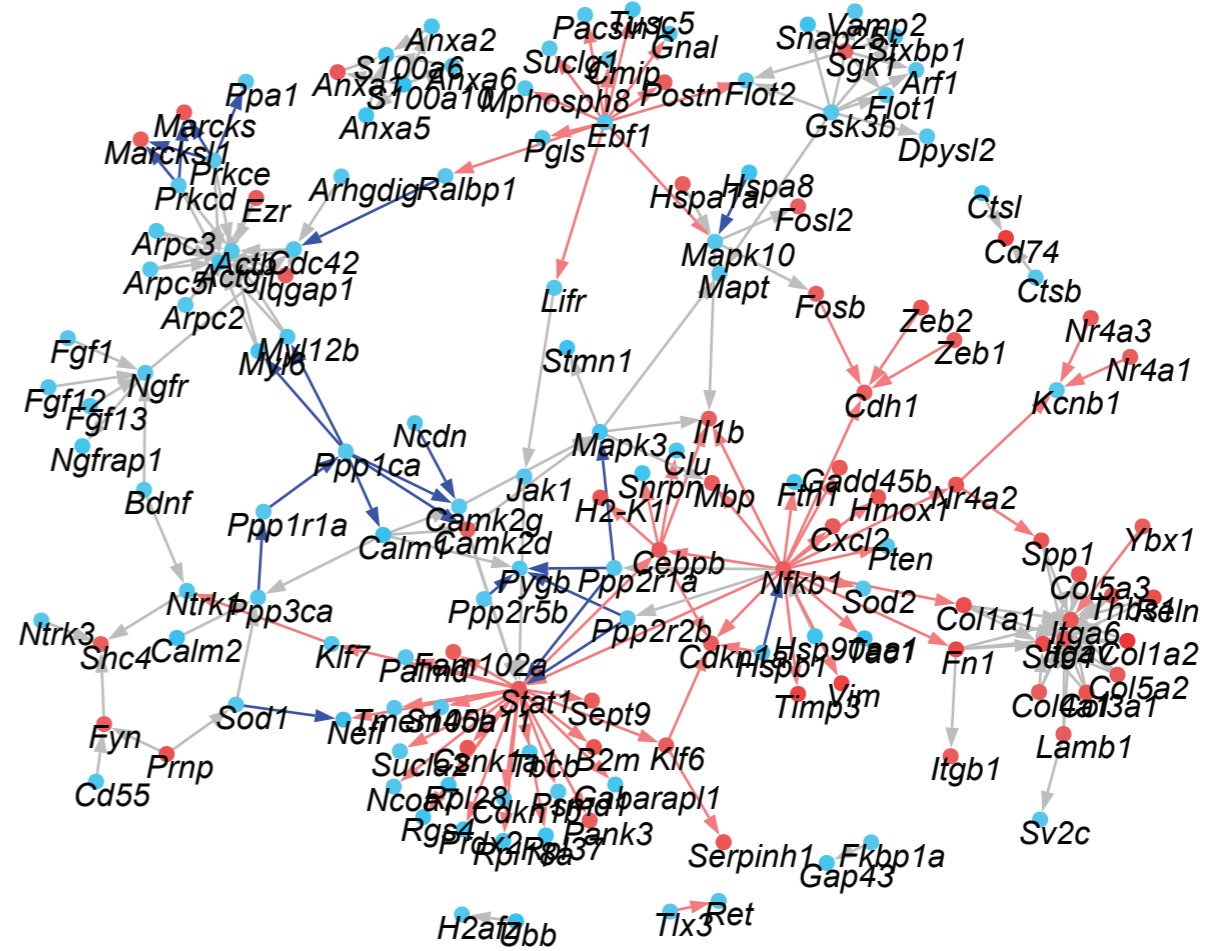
Anxa2
S100a6
Anxa1
Anxa6
S100a10
Anxa5
Pacsin1
Tusc5
Suclg1
Gnal
Cmip
Mphosph8
Postn
Flot2
Snap25
Vamp2
Stxbp1
Sgk1
Arf1
Flot1
Gsk3b
Dpysl2
Ppa1
Marcks
Marcksl1
Prkce
Prkcd
Ezr
Arhgdig
Ralbp1
Pgls
Ebf1
Hspa1a
Hspa8
Fosl2
Mapk10
Mapt
Ctsl
Cd74
Ctsb
Arpc3
Arpc5l
Actb
Actg1
Cdc42
Iqgap1
Arpc2
Lifr
Fosb
Zeb2
Zeb1
Nr4a3
Nr4a1
Kcnb1
Fgf1
Fgf12
Fgf13
Ngfr
Ngfrap1
Myl12b
Myl6
Stmn1
Cdh1
Ncdn
Ppp1ca
Mapk3
Il1b
Clu
Bdnf
Ppp1r1a
Camk2g
Calm1
Camk2d
Jak1
Snrpn
H2-K1
Mbp
Ftn1
Gadd45b
Hmox1
Nr4a2
Cxcl2
Pten
Cebpb
Pygb
Ppp2r1a
Ppp2r5b
Nfkb1
Spp1
Ybx1
Col5a3
Thbs1
Reln
Ntrk1
Ppp3ca
Ntrk3
Shc4
Calm2
Klf7
Palmd
Fam102a
Ppp2r2b
Cdkn1a
Hspb1
Hsp90aa1
Tgfb1
Sod2
Col1a1
Fn1
Itga6
Sdc4
Itgb1
Col1a2
Col5a2
Col4a1
Col3a1
Timp3
Vim
Fyn
Cd55
Prnp
Sod1
Nefl
Tmem106b
Sh3bgrl
Stat1
Sept9
Sucla2
Csnk1a1
Tbcb
B2m
Klf6
Ncoa4
Rpl28
Cdkn1b
Psma1
Gabarapl1
Rgs4
Prdx2
Rpl13a
Rpl37
Pank3
Lamb1
Sv2c
Serpinh1
Gap43
Fkbp1a
H2afz
Ubb
Tlx3
Ret